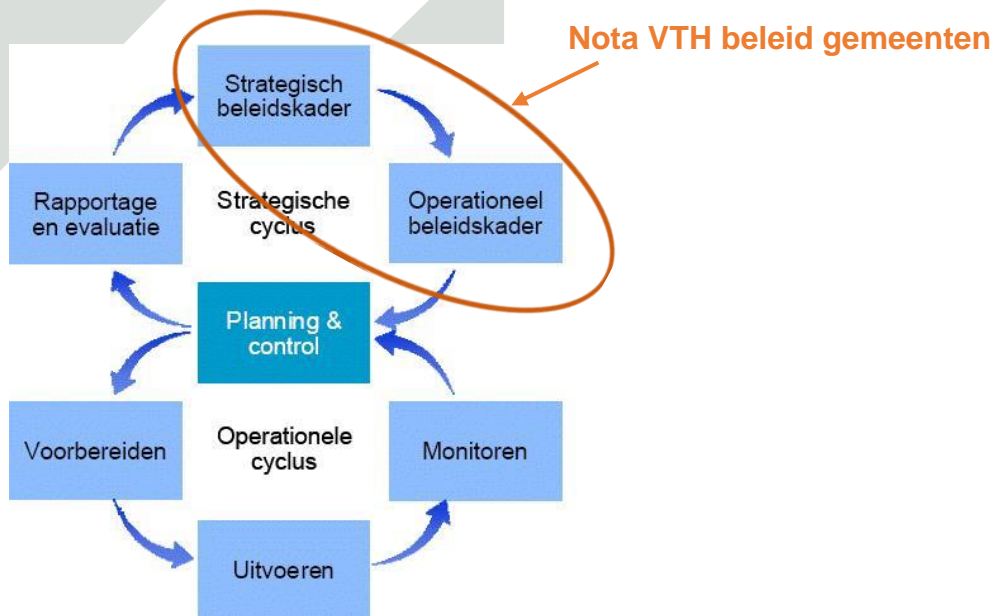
Nota VTH beleid gemeenten

Strategisch beleidskader

Rapportage en evaluatie

Strategische cyclus

Operationeel beleidskader

Planning & control

Voorbereiden

Operationele cyclus

Monitoren

Uitvoeren